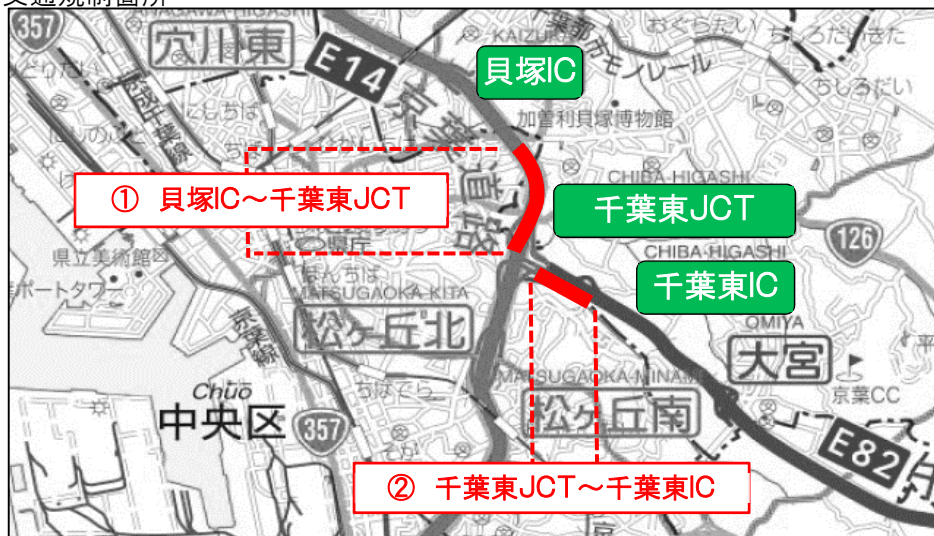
交通規制箇所

357
穴川東
E14
貝塚IC
京葉道路
千葉都市モノレール
加曽利貝塚博物館
おぐらだい
ちしろだいきた
ちしろだい
KAIZUKA
CHIBA-HIGASHI
京成千葉線
① 貝塚IC～千葉東JCT
千葉東JCT
CHIBA-HIGASHI
126
千葉東IC
県庁
県立美術館
ポートタワー
MATSUGAOKA-KITA
松ヶ丘北
京葉線
OMIYA
大宮
京葉CC
Chuo
中央区
357
MATSUGAOKA-MINAMI
松ヶ丘南
E82
② 千葉東JCT～千葉東IC